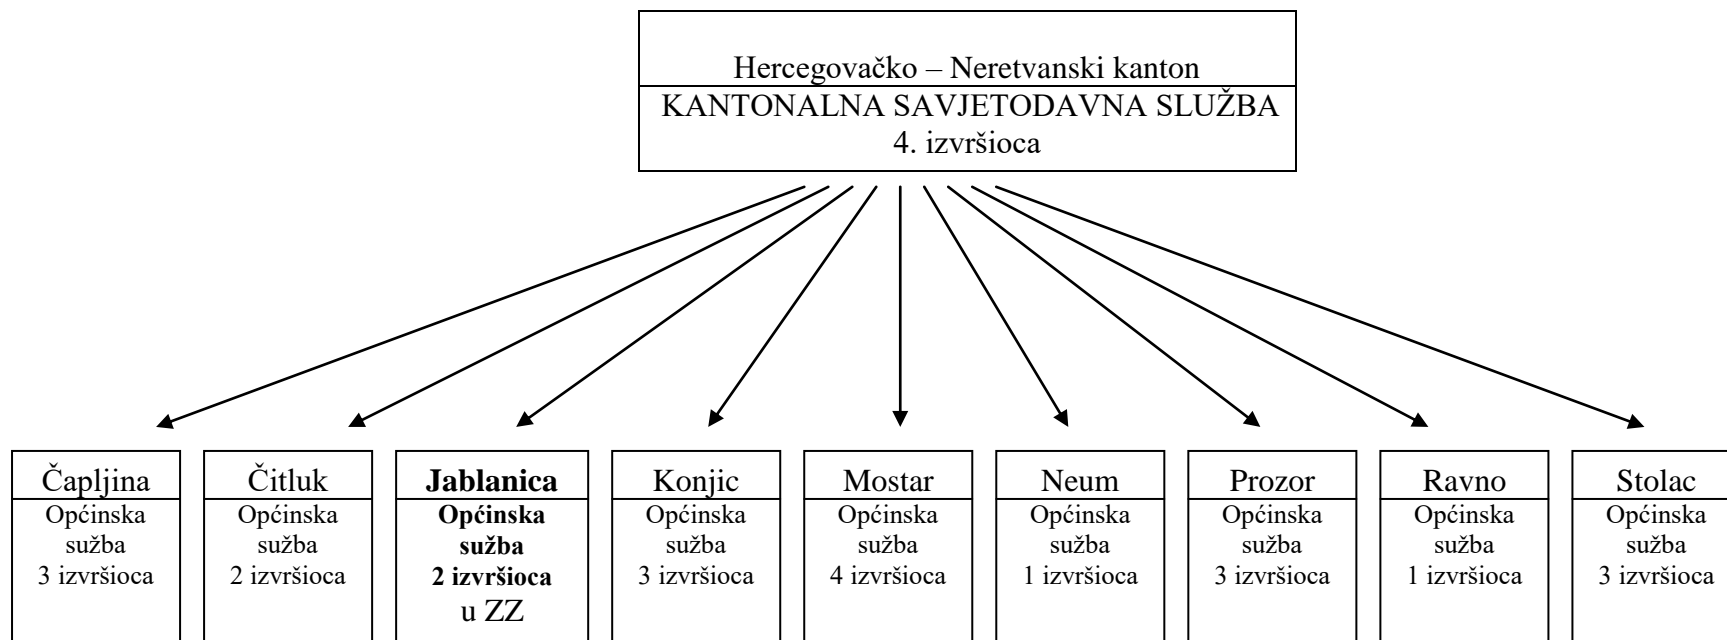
Hercegovačko – Neretvanski kanton
KANTONALNA SAVJETODAVNA SLUŽBA
4. izvršioca

Čapljina
Općinska sužba
3 izvršioca

Čitluk
Općinska sužba
2 izvršioca

**Jablanica**
**Općinska sužba**
**2 izvršioca**
u ZZ

Konjic
Općinska sužba
3 izvršioca

Mostar
Općinska sužba
4 izvršioca

Neum
Općinska sužba
1 izvršioca

Prozor
Općinska sužba
3 izvršioca

Ravno
Općinska sužba
1 izvršioca

Stolac
Općinska sužba
3 izvršioca